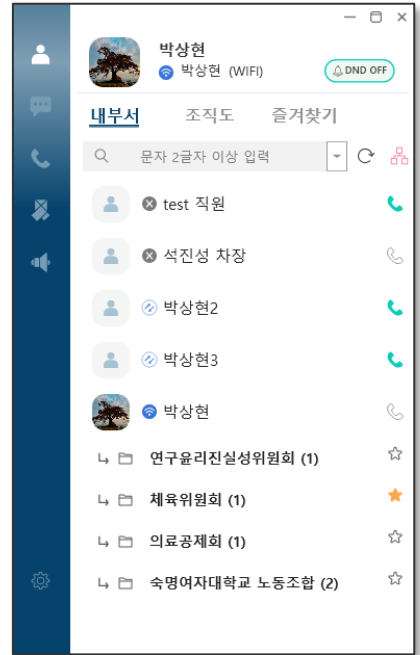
박상현
박상현 (WIFI)
DND OFF

내부서 조직도 즐겨찾기

문자 2글자 이상 입력

test 직원
석진성 차장
박상현2
박상현3
박상현
연구윤리진실성위원회 (1)
체육위원회 (1)
의료공제회 (1)
숙명여자대학교 노동조합 (2)